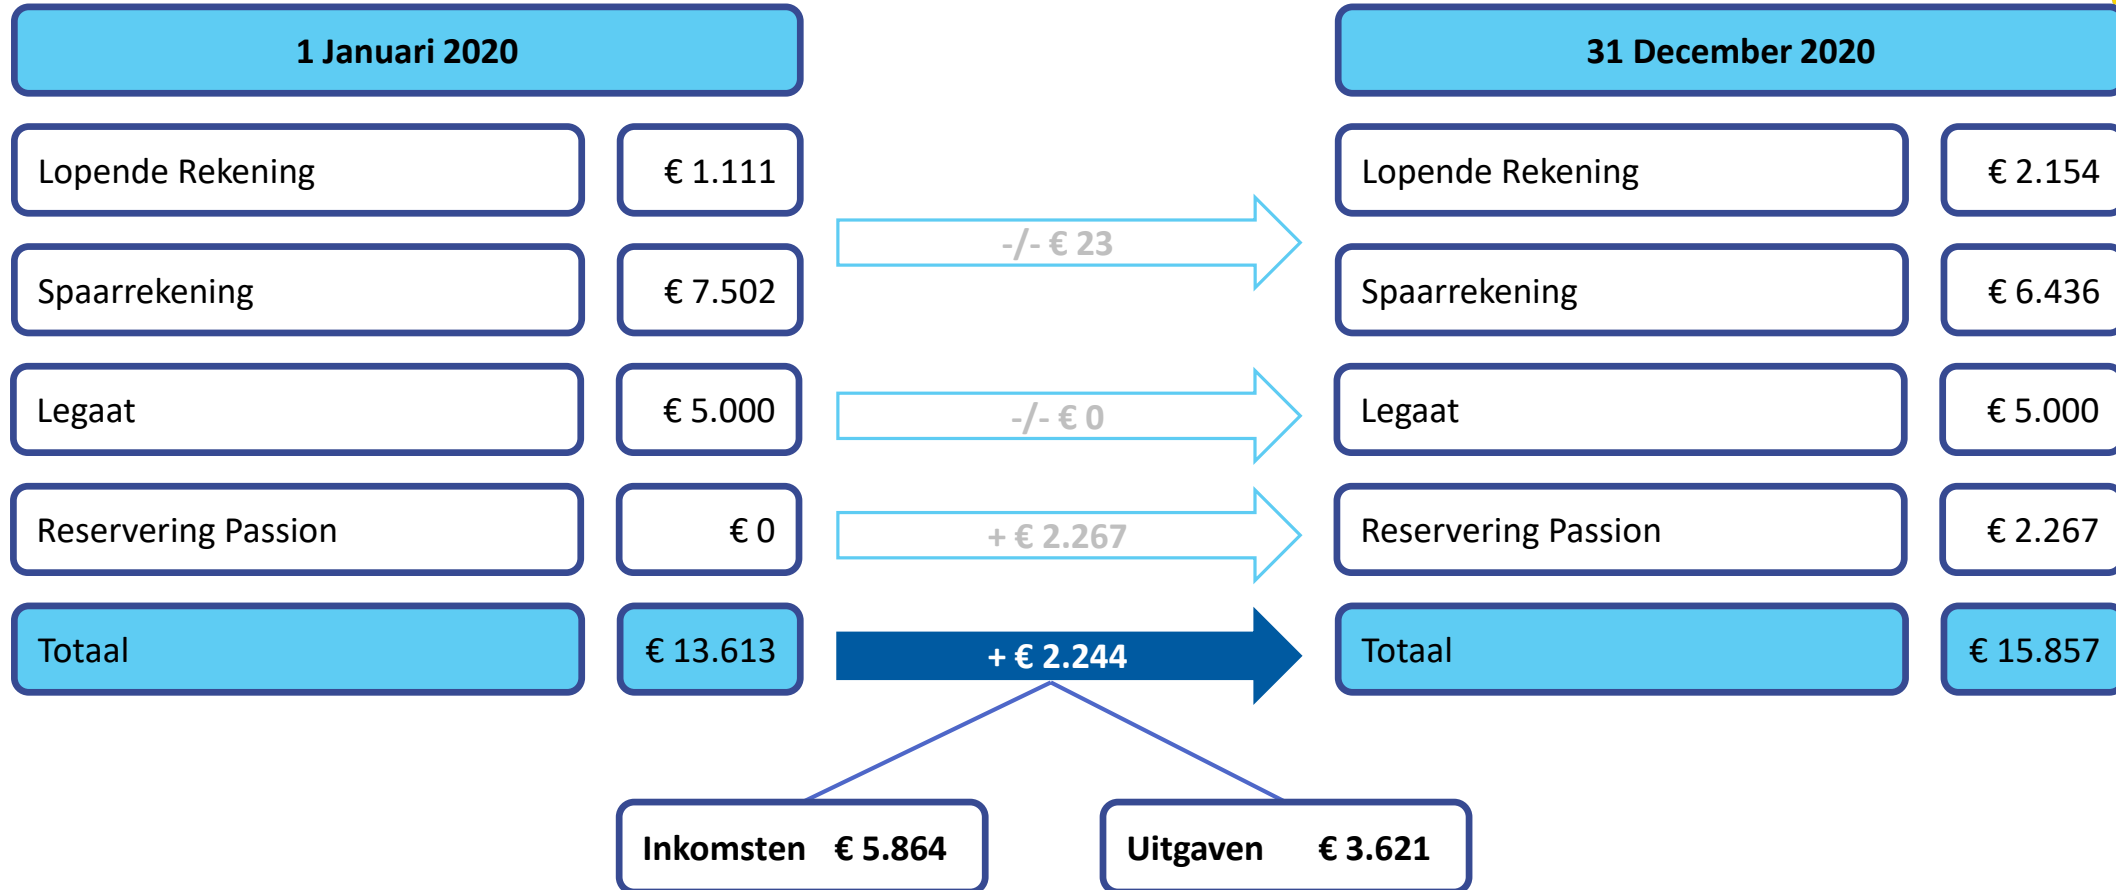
1 Januari 2020

| Lopende Rekening | € 1.111 |
|---|---|
| Spaarrekening | € 7.502 |
| Legaat | € 5.000 |
| Reservering Passion | € 0 |
| Totaal | € 13.613 |

-/- € 23

-/- € 0

+ € 2.267

+ € 2.244

31 December 2020

| Lopende Rekening | € 2.154 |
|---|---|
| Spaarrekening | € 6.436 |
| Legaat | € 5.000 |
| Reservering Passion | € 2.267 |
| Totaal | € 15.857 |

Inkomsten € 5.864

Uitgaven € 3.621